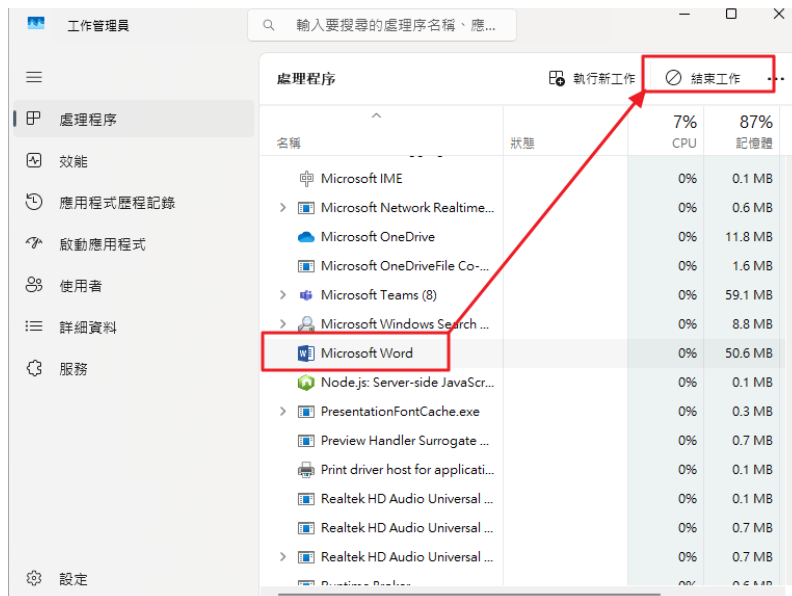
工作管理員

輸入要搜尋的處理程序名稱、應...

處理程序

效能

應用程式歷程記錄

啟動應用程式

使用者

詳細資料

服務

設定

處理程序

執行新工作

結束工作

| 名稱 | 狀態 | 7% CPU | 87% 記憶體 |
|---|---|---|---|
| Microsoft IME | | 0% | 0.1 MB |
| Microsoft Network Realtime... | | 0% | 0.6 MB |
| Microsoft OneDrive | | 0% | 11.8 MB |
| Microsoft OneDriveFile Co-... | | 0% | 1.6 MB |
| Microsoft Teams (8) | | 0% | 59.1 MB |
| Microsoft Windows Search ... | | 0% | 8.8 MB |
| Microsoft Word | | 0% | 50.6 MB |
| Node.js: Server-side JavaScr... | | 0% | 0.1 MB |
| PresentationFontCache.exe | | 0% | 0.3 MB |
| Preview Handler Surrogate ... | | 0% | 0.7 MB |
| Print driver host for applicati... | | 0% | 0.1 MB |
| Realtek HD Audio Universal ... | | 0% | 0.1 MB |
| Realtek HD Audio Universal ... | | 0% | 0.7 MB |
| Realtek HD Audio Universal ... | | 0% | 0.7 MB |
| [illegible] | | 0% | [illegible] |